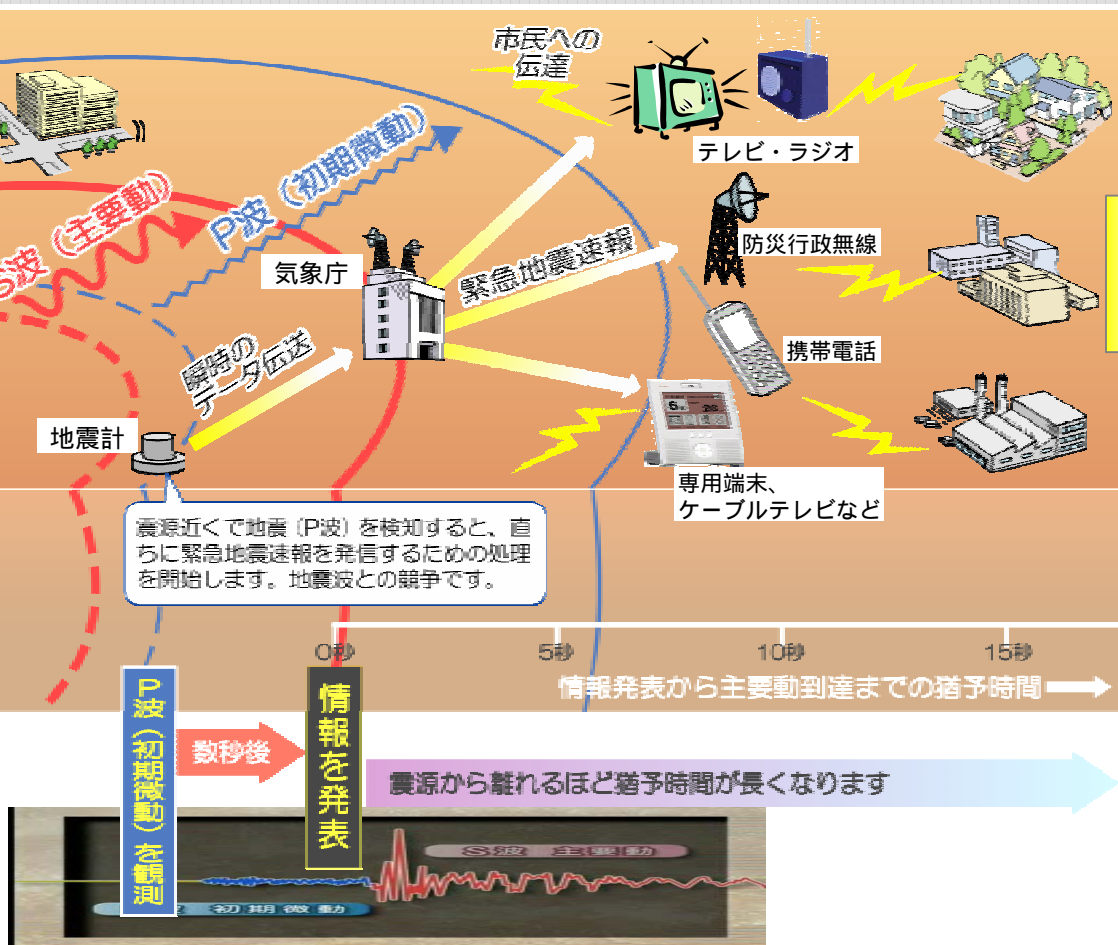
市民への伝達

テレビ・ラジオ

S波（主要動）

P波（初期微動）

気象庁

緊急地震速報

防災行政無線

瞬時のデータ伝送

携帯電話

地震計

専用端末、ケーブルテレビなど

震源近くで地震（P波）を検知すると、直ちに緊急地震速報を発信するための処理を開始します。地震波との競争です。

0秒　5秒　10秒　15秒

情報発表から主要動到達までの猶予時間

P波（初期微動）を観測

数秒後

情報を発表

震源から離れるほど猶予時間が長くなります

S波 主要動

P波 初期微動